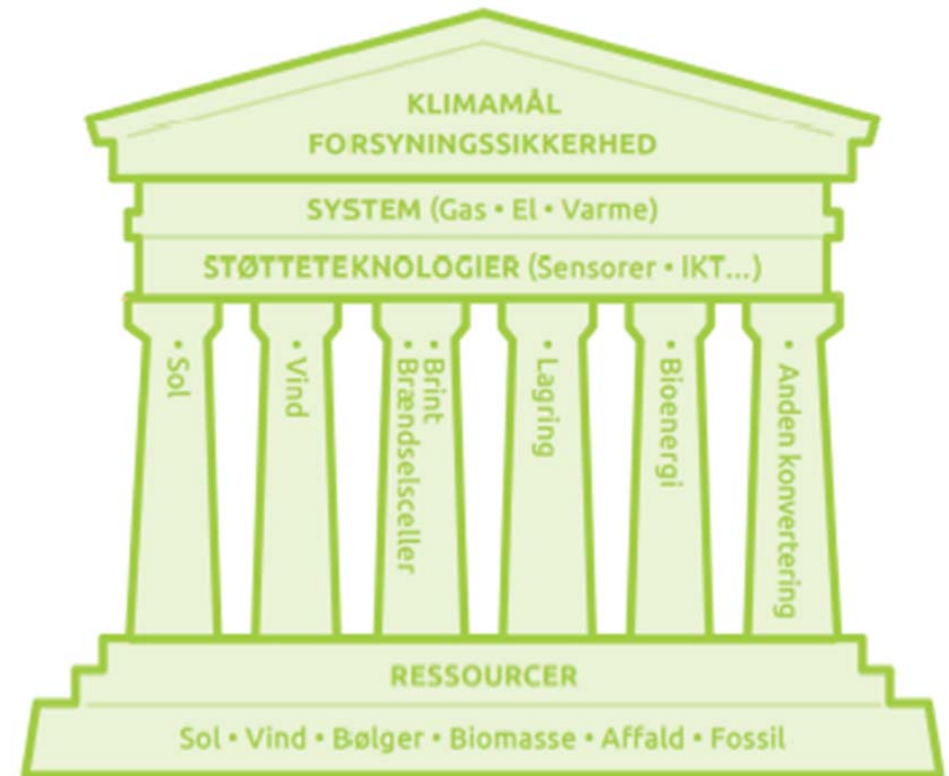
KLIMAMÅL
FORSYNINGSSIKKERHED

SYSTEM (Gas • El • Varme)

STØTTETEKNOLOGIER (Sensorer • IKT...)

• Sol

• Vind

• Brint
• Brændselsceller

• Lagring

• Bioenergi

• Anden konvertering

RESSOURCER

Sol • Vind • Bølger • Biomasse • Affald • Fossil